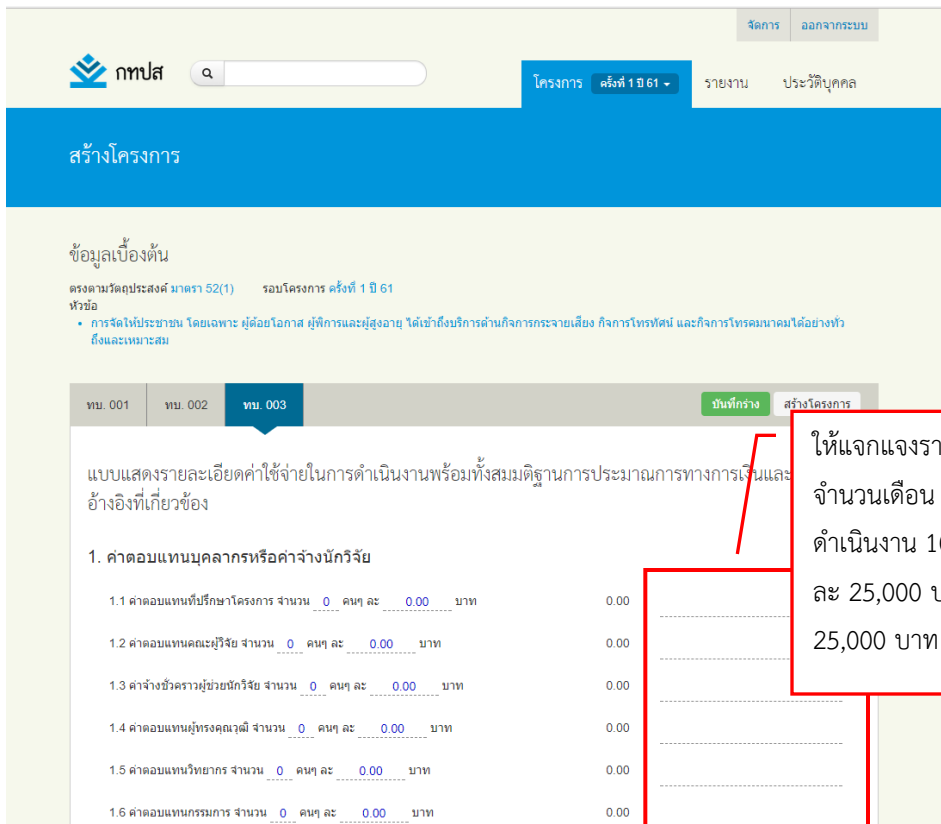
จัดการ ออกจากระบบ

กทปส

โครงการ ครั้งที่ 1 ปี 61 รายงาน ประวัติบุคคล

สร้างโครงการ

ข้อมูลเบื้องต้น

ตรงตามวัตถุประสงค์ มาตรา 52(1) รอบโครงการ ครั้งที่ 1 ปี 61

หัวข้อ

• การจัดให้ประชาชน โดยเฉพาะ ผู้ด้อยโอกาส ผู้พิการและผู้สูงอายุ ได้เข้าถึงบริการด้านกิจการกระจายเสียง กิจการโทรทัศน์ และกิจการโทรคมนาคมได้อย่างทั่วถึงและเหมาะสม

ทบ. 001 ทบ. 002 ทบ. 003

บันทึกร่าง สร้างโครงการ

ให้แจกแจงรา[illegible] จำนวนเดือน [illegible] ดำเนินงาน 1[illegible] ละ 25,000 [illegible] 25,000 บาท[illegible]

แบบแสดงรายละเอียดค่าใช้จ่ายในการดำเนินงานพร้อมทั้งสมมติฐานการประมาณการทางการเงินและ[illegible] อ้างอิงที่เกี่ยวข้อง

1. ค่าตอบแทนบุคลากรหรือค่าจ้างนักวิจัย

1.1 ค่าตอบแทนที่ปรึกษาโครงการ จำนวน 0 คนๆ ละ 0.00 บาท 0.00

1.2 ค่าตอบแทนคณะผู้วิจัย จำนวน 0 คนๆ ละ 0.00 บาท 0.00

1.3 ค่าจ้างชั่วคราวผู้ช่วยนักวิจัย จำนวน 0 คนๆ ละ 0.00 บาท 0.00

1.4 ค่าตอบแทนผู้ทรงคุณวุฒิ จำนวน 0 คนๆ ละ 0.00 บาท 0.00

1.5 ค่าตอบแทนวิทยากร จำนวน 0 คนๆ ละ 0.00 บาท 0.00

1.6 ค่าตอบแทนกรรมการ จำนวน 0 คนๆ ละ 0.00 บาท 0.00